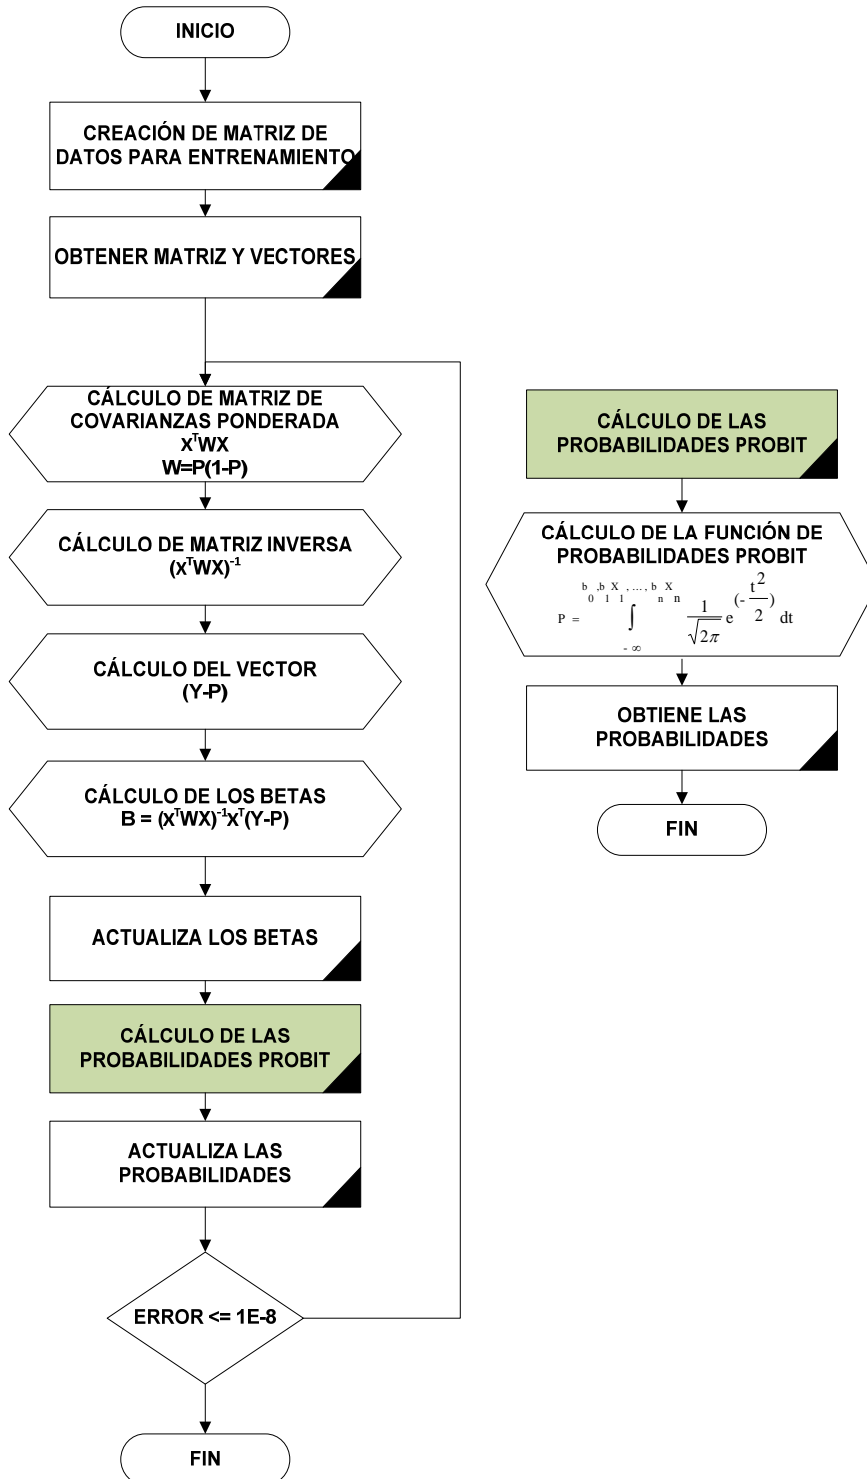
INICIO

CREACIÓN DE MATRIZ DE DATOS PARA ENTRENAMIENTO

OBTENER MATRIZ Y VECTORES

CÁLCULO DE MATRIZ DE COVARIANZAS PONDERADA $X^TWX$ W=P(1-P)

CÁLCULO DE MATRIZ INVERSA $(X^TWX)^{-1}$

CÁLCULO DEL VECTOR (Y-P)

CÁLCULO DE LOS BETAS $B = (X^TWX)^{-1}X^T(Y-P)$

ACTUALIZA LOS BETAS

CÁLCULO DE LAS PROBABILIDADES PROBIT

ACTUALIZA LAS PROBABILIDADES

ERROR <= 1E-8

FIN

CÁLCULO DE LAS PROBABILIDADES PROBIT

CÁLCULO DE LA FUNCIÓN DE PROBABILIDADES PROBIT

$P = \int_{-\infty}^{b_0, b_1X_1, \ldots, b_nX_n} \frac{1}{\sqrt{2\pi}} e^{(-\frac{t^2}{2})} dt$

OBTIENE LAS PROBABILIDADES

FIN